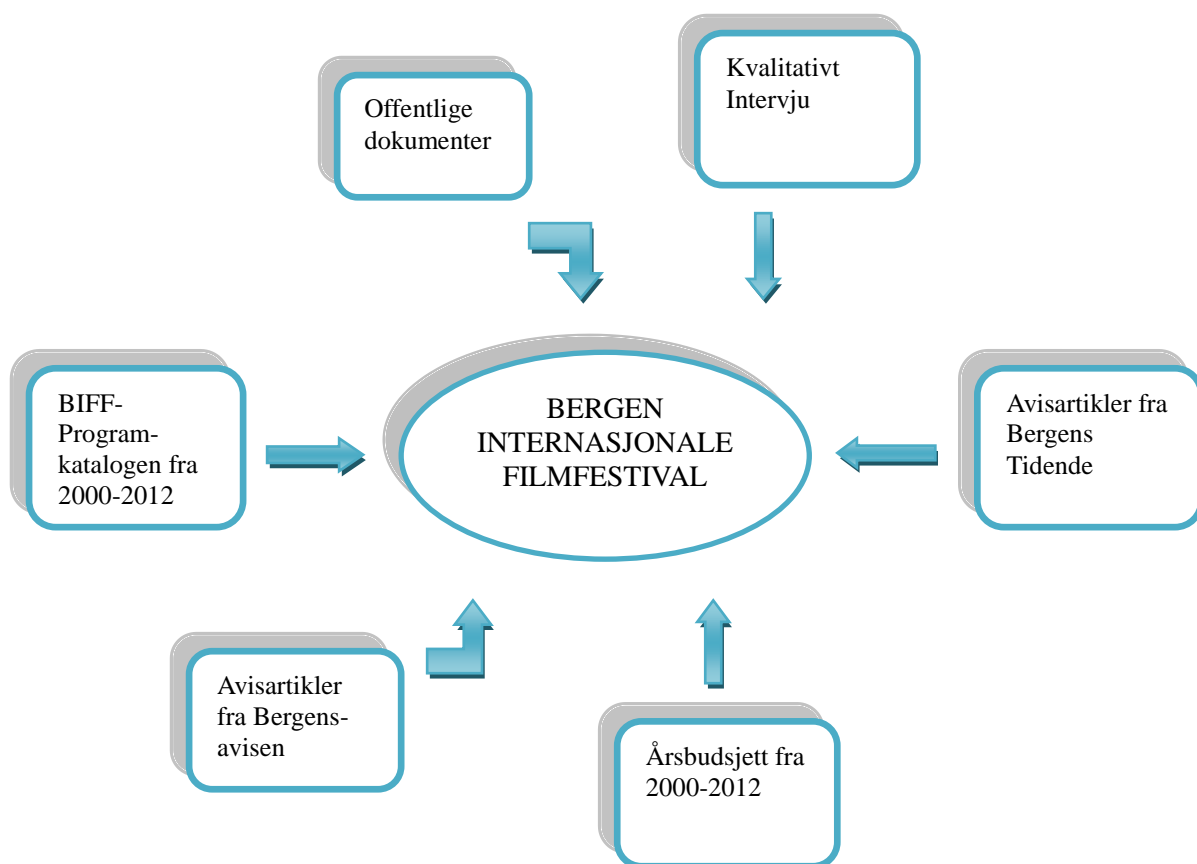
Offentlige dokumenter

Kvalitativt Intervju

BIFF-Programkatalogen fra 2000-2012

BERGEN INTERNASJONALE FILMFESTIVAL

Avisartikler fra Bergens Tidende

Avisartikler fra Bergensavisen

Årsbudsjett fra 2000-2012